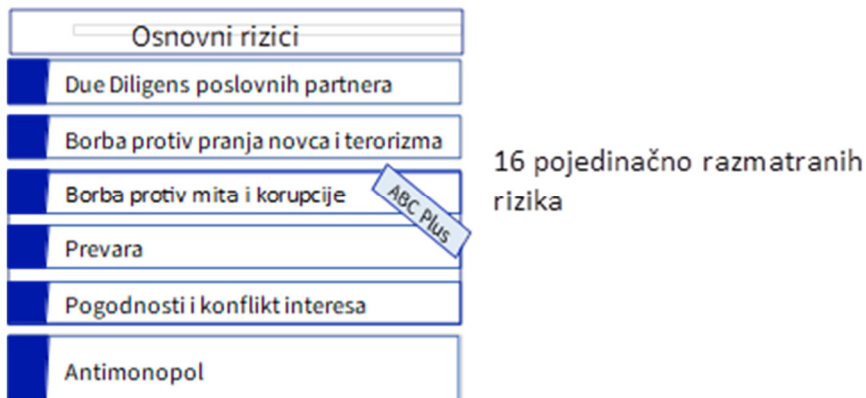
Osnovni rizici

Due Diligens poslovnih partnera

Borba protiv pranja novca i terorizma

Borba protiv mita i korupcije

ABC Plus

Prevara

Pogodnosti i konflikt interesa

Antimonopol

16 pojedinačno razmatranih rizika